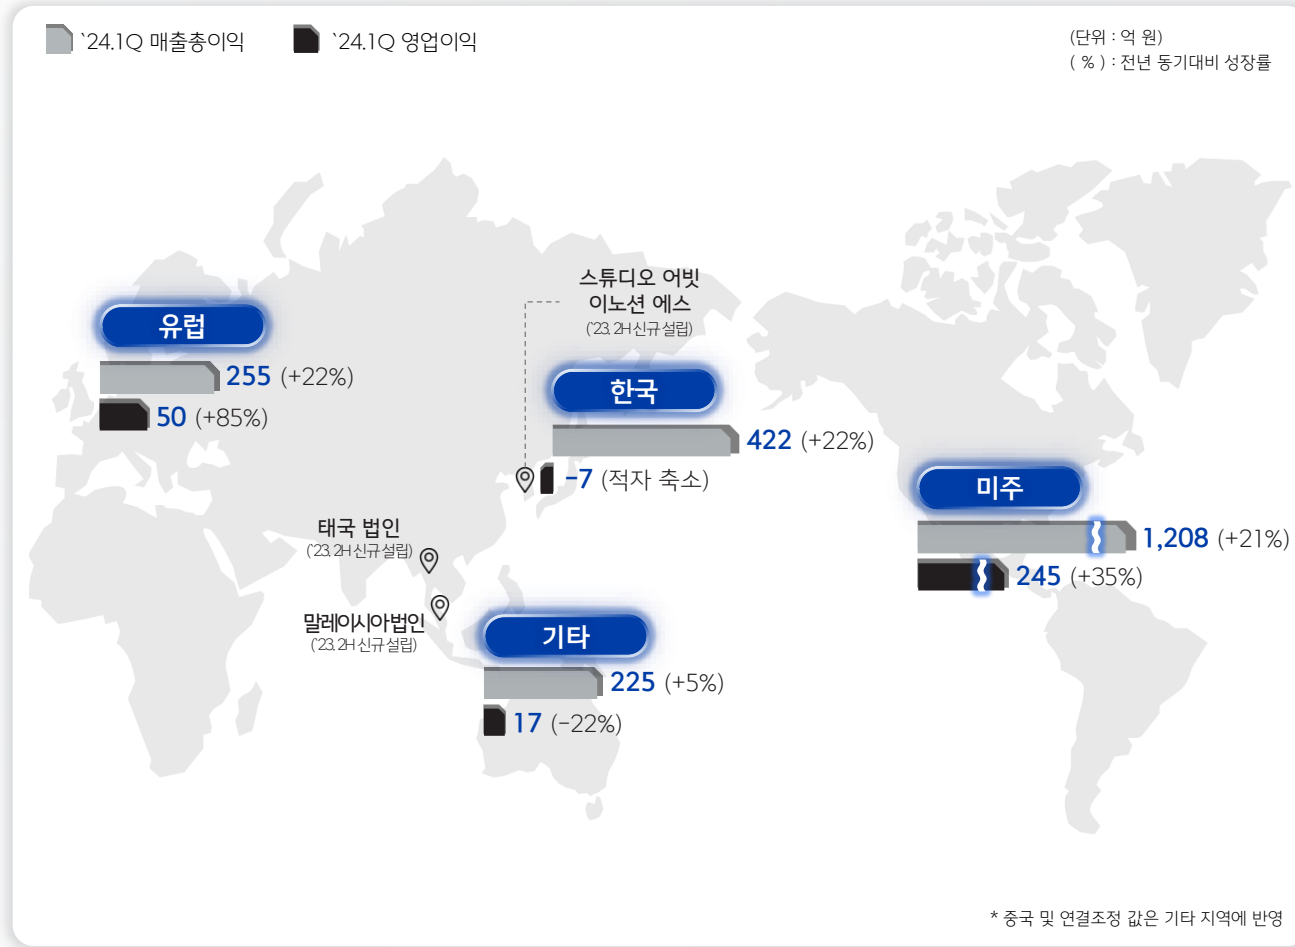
`24.1Q 매출총이익 `24.1Q 영업이익

(단위 : 억 원)
( % ) : 전년 동기대비 성장률

스튜디오 어빗 이노션 에스
('23.2H신규설립)

유럽
255 (+22%)
50 (+85%)

한국
422 (+22%)
-7 (적자 축소)

미주
1,208 (+21%)
245 (+35%)

태국 법인
('23.2H신규설립)

말레이시아법인
('23.2H신규설립)

기타
225 (+5%)
17 (-22%)

* 중국 및 연결조정 값은 기타 지역에 반영